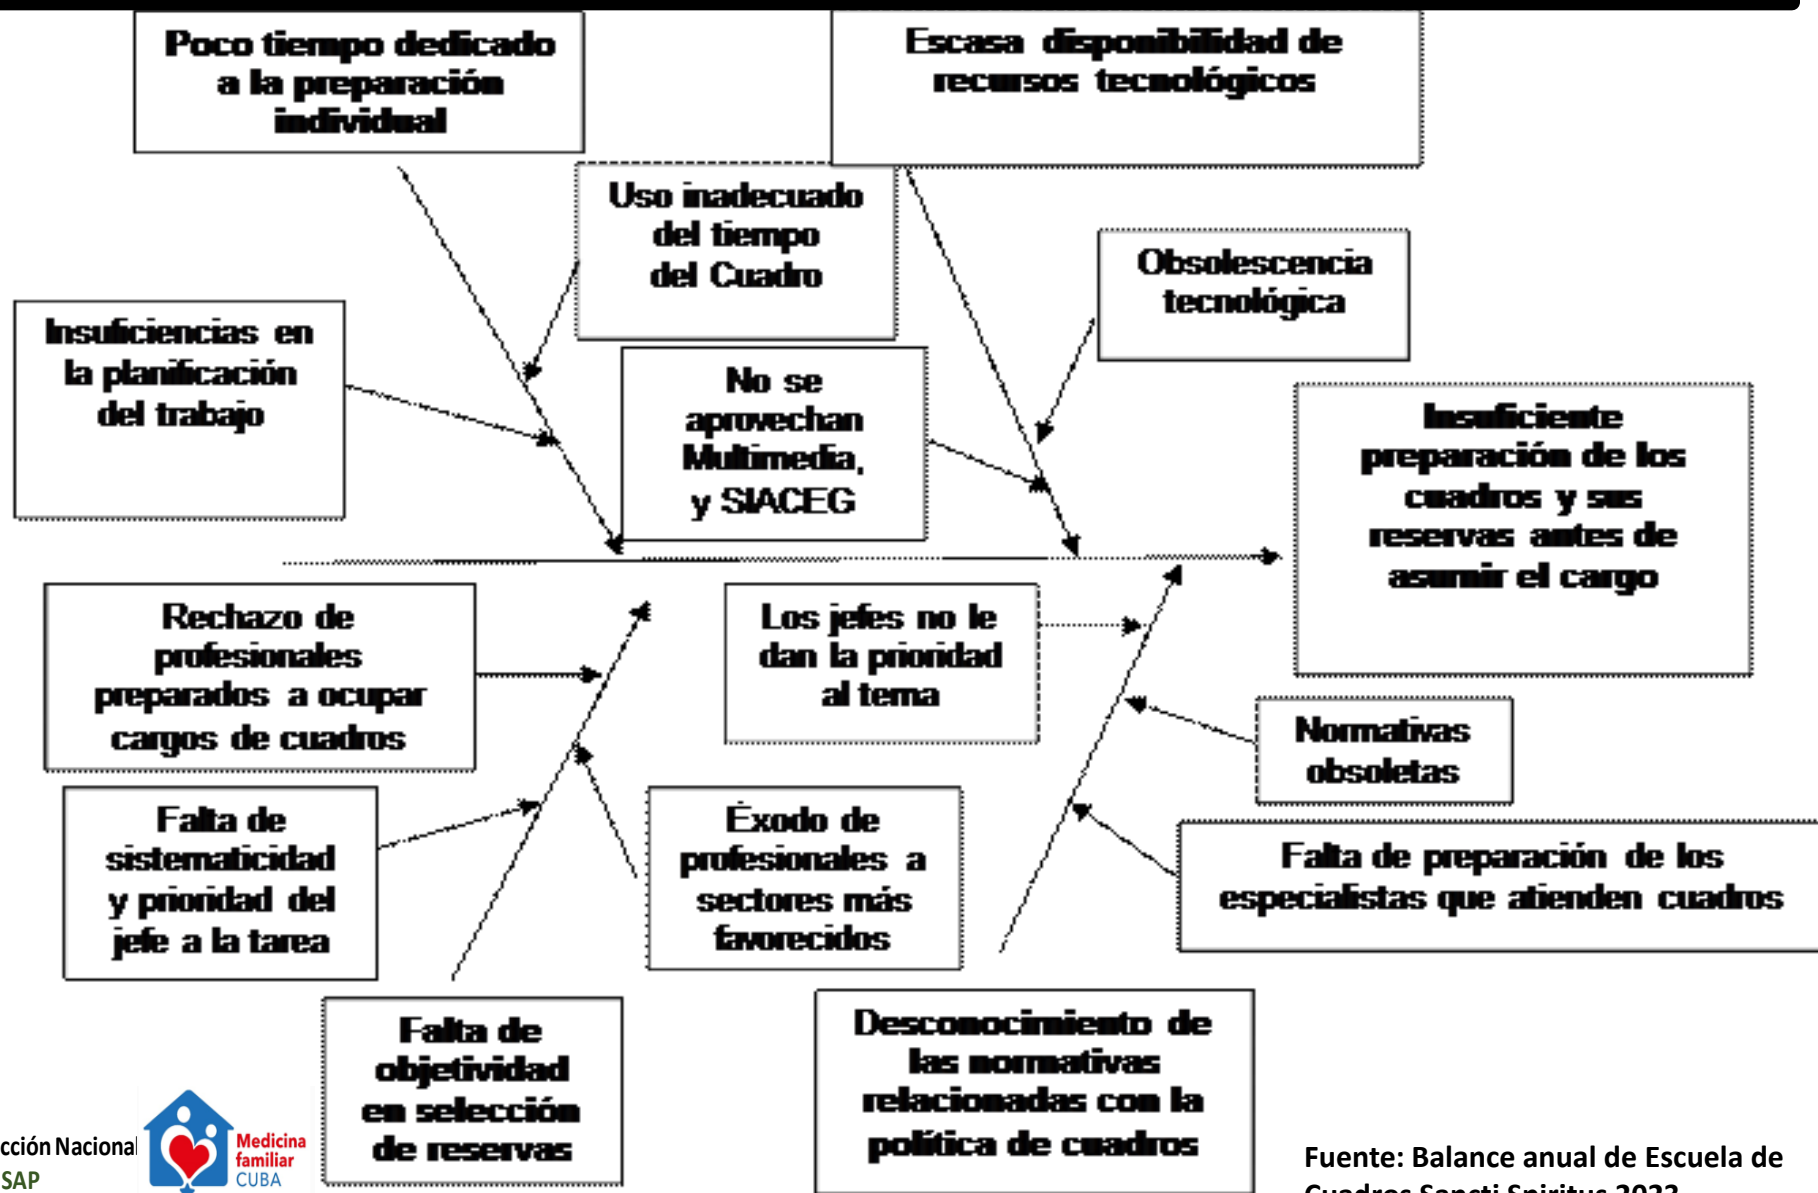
Poco tiempo dedicado a la preparación individual

Escasa disponibilidad de recursos tecnológicos

Uso inadecuado del tiempo del Cuadro

Obsolescencia tecnológica

Insuficiencias en la planificación del trabajo

No se aprovechan Multimedia, y SIACEG

Insuficiente preparación de los cuadros y sus reservas antes de asumir el cargo

Rechazo de profesionales preparados a ocupar cargos de cuadros

Los jefes no le dan la prioridad al tema

Normativas obsoletas

Falta de sistematicidad y prioridad del jefe a la tarea

Éxodo de profesionales a sectores más favorecidos

Falta de preparación de los especialistas que atienden cuadros

Falta de objetividad en selección de reservas

Desconocimiento de las normativas relacionadas con la política de cuadros

cción Nacional
SAP

Medicina familiar CUBA

Fuente: Balance anual de Escuela de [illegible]